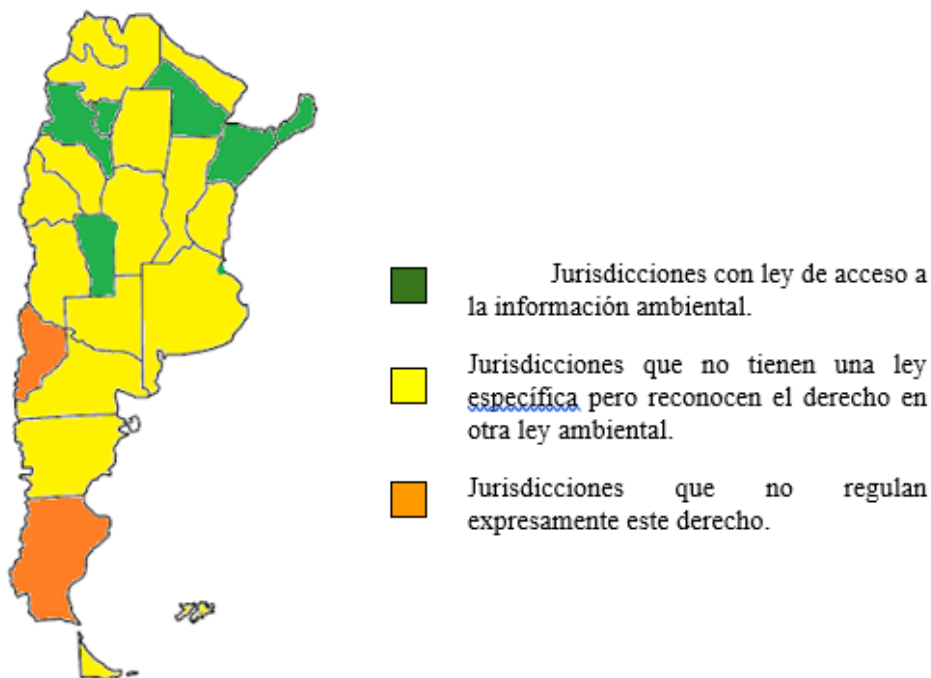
Jurisdicciones con ley de acceso a la información ambiental.

Jurisdicciones que no tienen una ley específica pero reconocen el derecho en otra ley ambiental.

Jurisdicciones que no regulan expresamente este derecho.